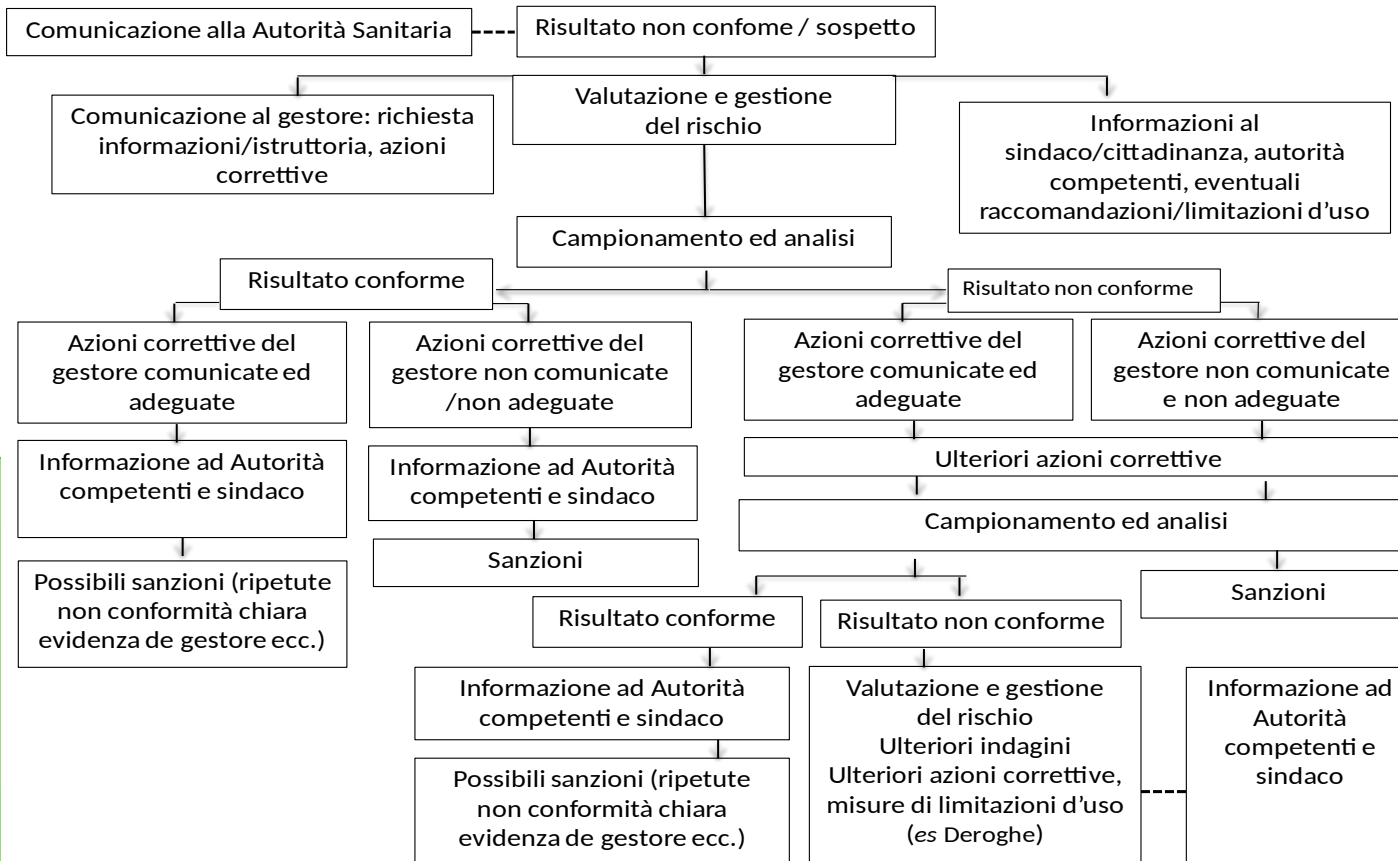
Comunicazione alla Autorità Sanitaria

Risultato non confome / sospetto

Comunicazione al gestore: richiesta informazioni/istruttoria, azioni correttive

Valutazione e gestione del rischio

Informazioni al sindaco/cittadinanza, autorità competenti, eventuali raccomandazioni/limitazioni d'uso

Campionamento ed analisi

Risultato conforme

Risultato non conforme

Azioni correttive del gestore comunicate ed adeguate

Azioni correttive del gestore non comunicate /non adeguate

Azioni correttive del gestore comunicate ed adeguate

Azioni correttive del gestore non comunicate e non adeguate

Informazione ad Autorità competenti e sindaco

Informazione ad Autorità competenti e sindaco

Ulteriori azioni correttive

Campionamento ed analisi

Possibili sanzioni (ripetute non conformità chiara evidenza de gestore ecc.)

Sanzioni

Sanzioni

Risultato conforme

Risultato non conforme

Informazione ad Autorità competenti e sindaco

Valutazione e gestione del rischio
Ulteriori indagini
Ulteriori azioni correttive, misure di limitazioni d'uso (*es* Deroghe)

Informazione ad Autorità competenti e sindaco

Possibili sanzioni (ripetute non conformità chiara evidenza de gestore ecc.)